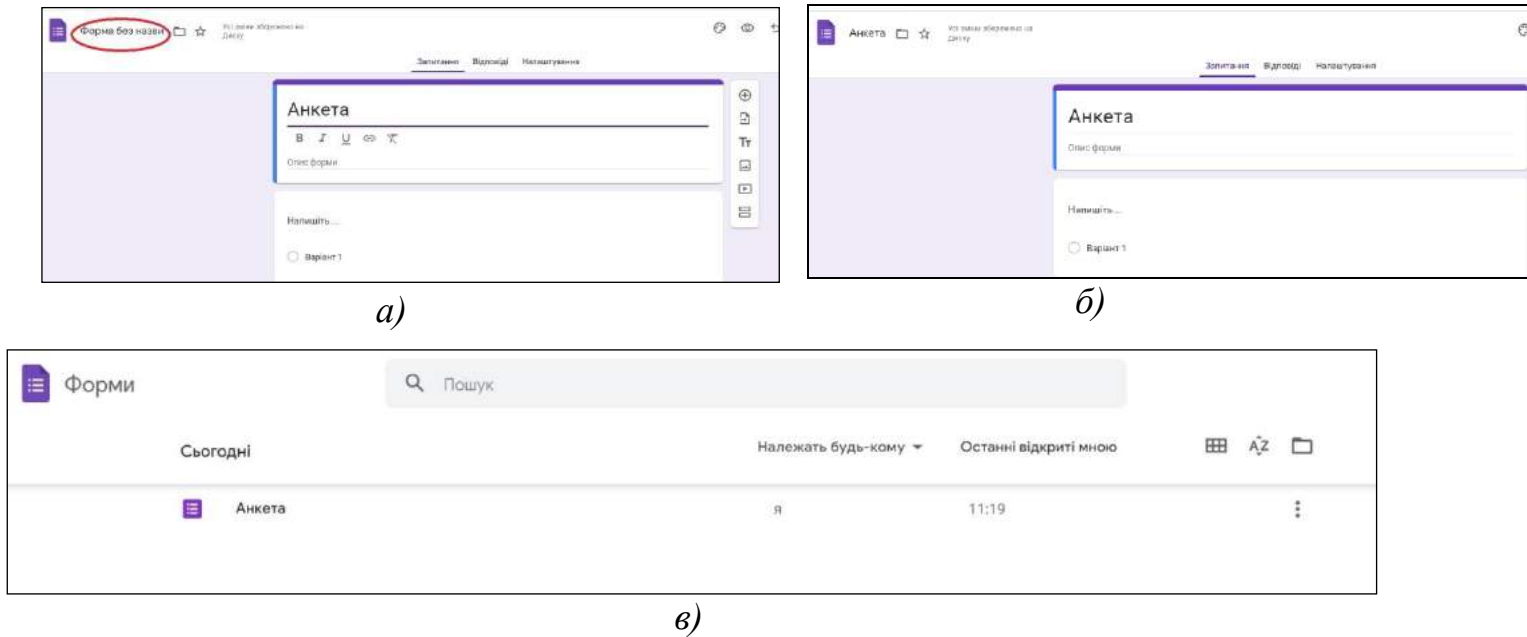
Форма без назви

Усі зміни збережено на Диску

Запитання Відповіді Налаштування

Анкета

B I U

Опис форми

Напишіть ...

Варіант 1

а)

Анкета

Усі зміни збережено на Диску

Запитання Відповіді Налаштування

Анкета

Опис форми

Напишіть ...

Варіант 1

б)

Форми

Пошук

Сьогодні

Належать будь-кому

Останні відкриті мною

Анкета

я

11:19

в)